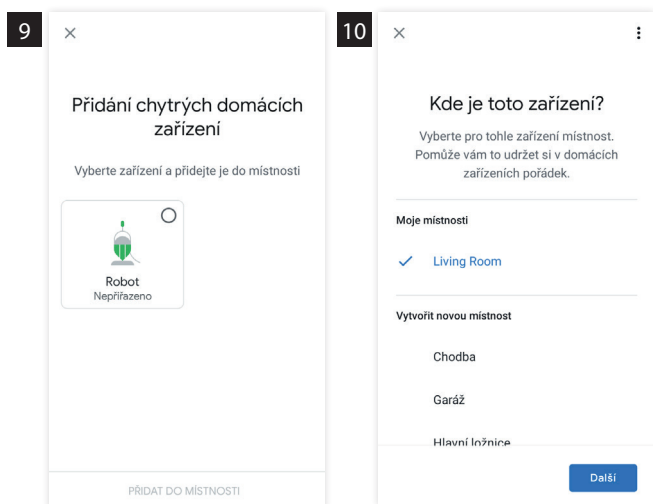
9

×

Přidání chytrých domácích zařízení

Vyberte zařízení a přidejte je do místnosti

Robot
Nepřiřazeno

PŘIDAT DO MÍSTNOSTI

10

×

⋮

Kde je toto zařízení?

Vyberte pro tohle zařízení místnost. Pomůže vám to udržet si v domácích zařízeních pořádek.

Moje místnosti

✓ Living Room

Vytvořit novou místnost

Chodba

Garáž

Hlavní ložnice

Další